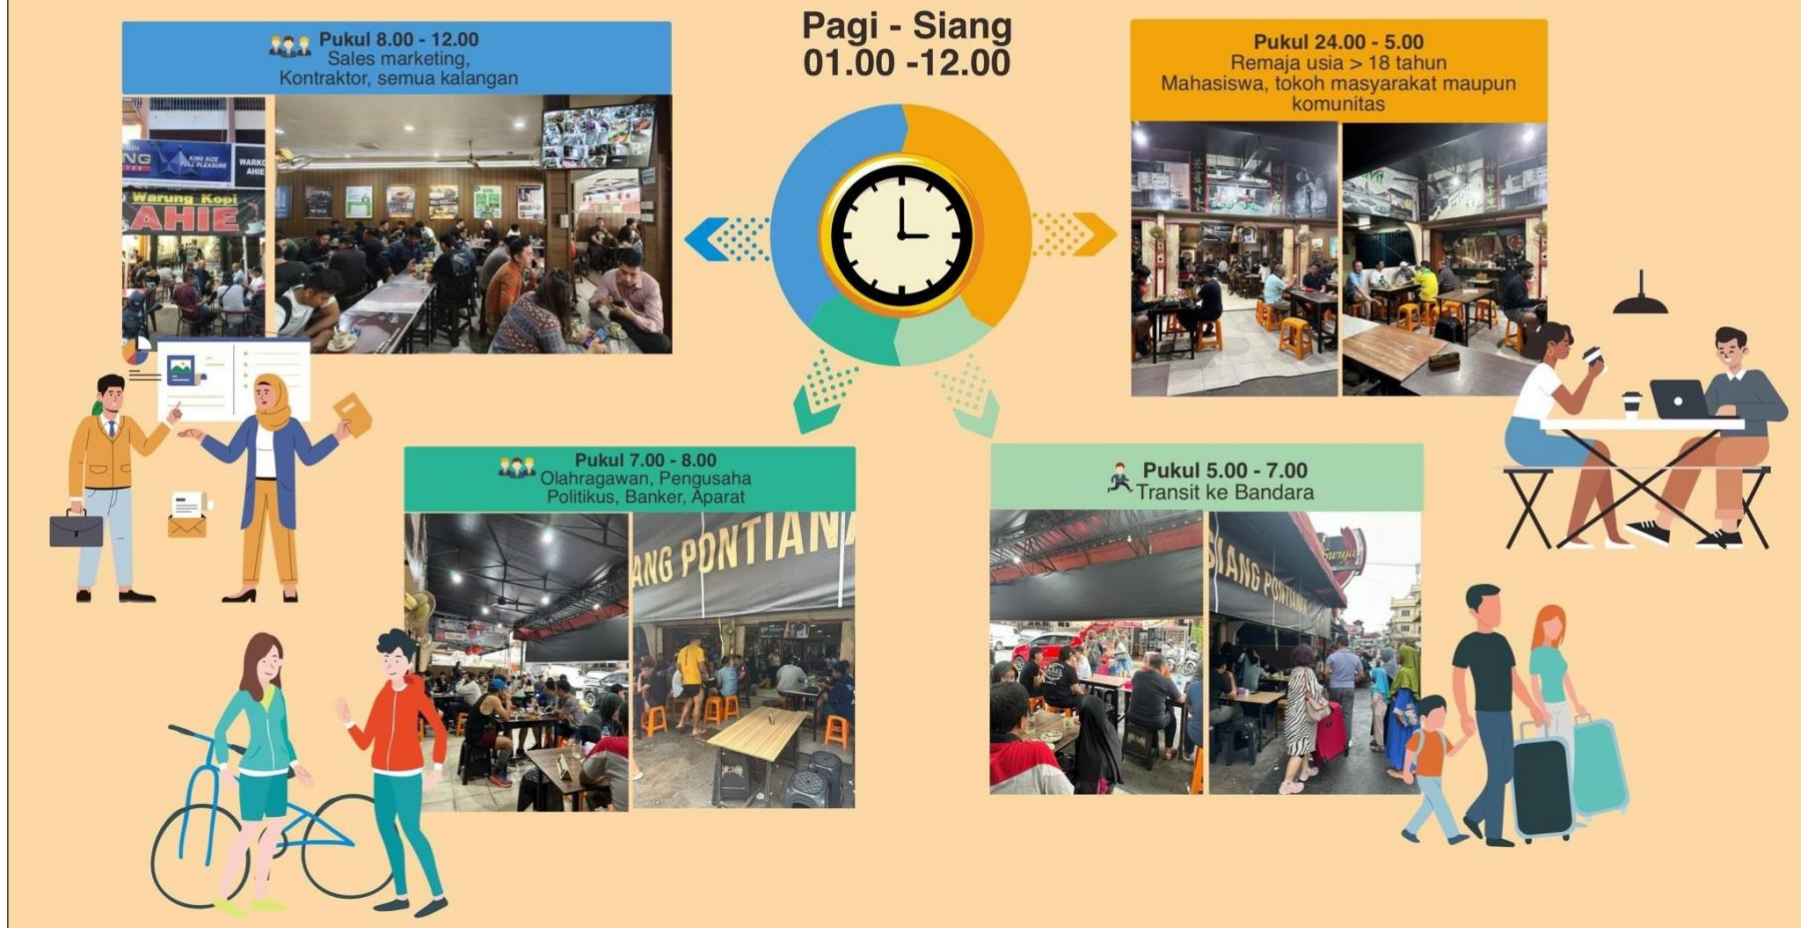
Pagi - Siang
01.00 -12.00

Pukul 8.00 - 12.00
Sales marketing,
Kontraktor, semua kalangan

NG
KING SIZE FULL PLEASURE
WARKO AHIE
Warung Kopi
AHIE

Pukul 24.00 - 5.00
Remaja usia > 18 tahun
Mahasiswa, tokoh masyarakat maupun komunitas

Pukul 7.00 - 8.00
Olahragawan, Pengusaha
Politikus, Banker, Aparat

ANG PONTIAN

Pukul 5.00 - 7.00
Transit ke Bandara

SIANG PONTIAN